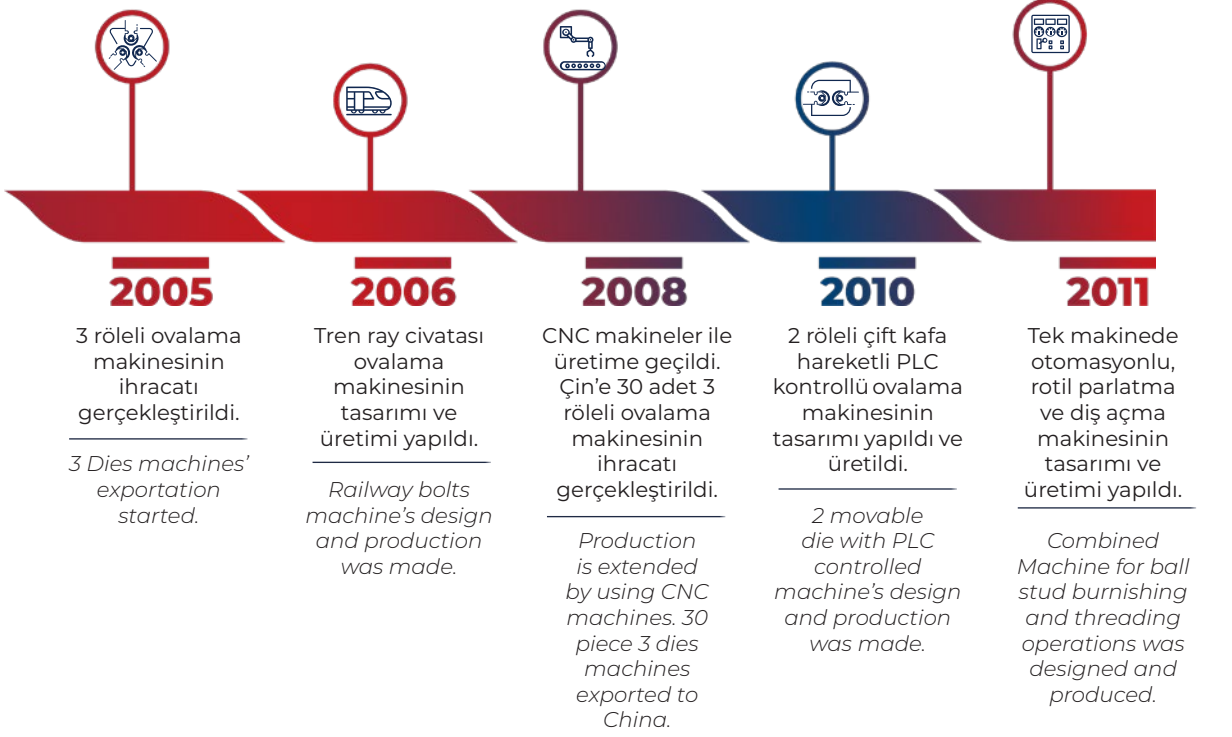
2005

3 röleli ovalama makinesinin ihracatı gerçekleştirildi.

3 Dies machines' exportation started.

2006

Tren ray civatası ovalama makinesinin tasarımı ve üretimi yapıldı.

Railway bolts machine's design and production was made.

2008

CNC makineler ile üretime geçildi. Çin'e 30 adet 3 röleli ovalama makinesinin ihracatı gerçekleştirildi.

Production is extended by using CNC machines. 30 piece 3 dies machines exported to China.

2010

2 röleli çift kafa hareketli PLC kontrollü ovalama makinesinin tasarımı yapıldı ve üretildi.

2 movable die with PLC controlled machine's design and production was made.

2011

Tek makinede otomasyonlu, rotil parlatma ve diş açma makinesinin tasarımı ve üretimi yapıldı.

Combined Machine for ball stud burnishing and threading operations was designed and produced.